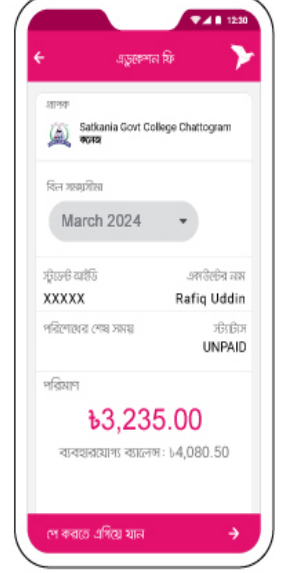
12:30

এডুকেশন ফি

মালক
Satkania Govt College Chattogram
কলেজ

বিল সময়সীমা
March 2024

স্টুডেন্ট আইডি
XXXXX

একাউন্টের নাম
Rafiq Uddin

পরিশোধের শেষ সময়

স্ট্যাটাস
UNPAID

পরিমাণ
৳3,235.00
ব্যবহারযোগ্য ব্যালেন্স: ৳4,080.50

পে করতে এগিয়ে যান